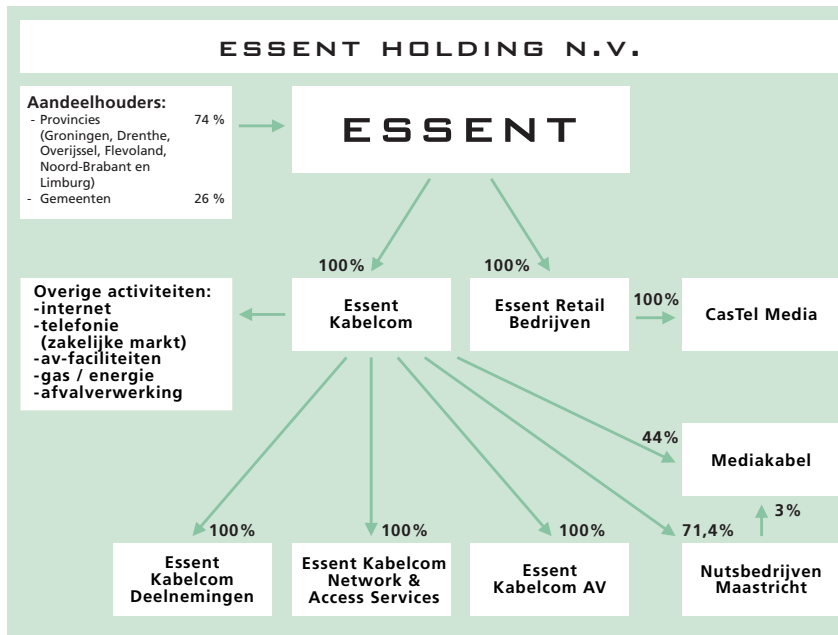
ESSENT HOLDING N.V.

Aandeelhouders:
- Provincies (Groningen, Drenthe, Overijssel, Flevoland, Noord-Brabant en Limburg) 74 %
- Gemeenten 26 %

ESSENT

100%

100%

Overige activiteiten:
-internet
-telefonie (zakelijke markt)
-av-faciliteiten
-gas / energie
-afvalverwerking

Essent Kabelcom

Essent Retail Bedrijven

100%

CasTel Media

44%

Mediakabel

3%

100%

100%

100%

71,4%

Essent Kabelcom Deelnemingen

Essent Kabelcom Network & Access Services

Essent Kabelcom AV

Nutsbedrijven Maastricht